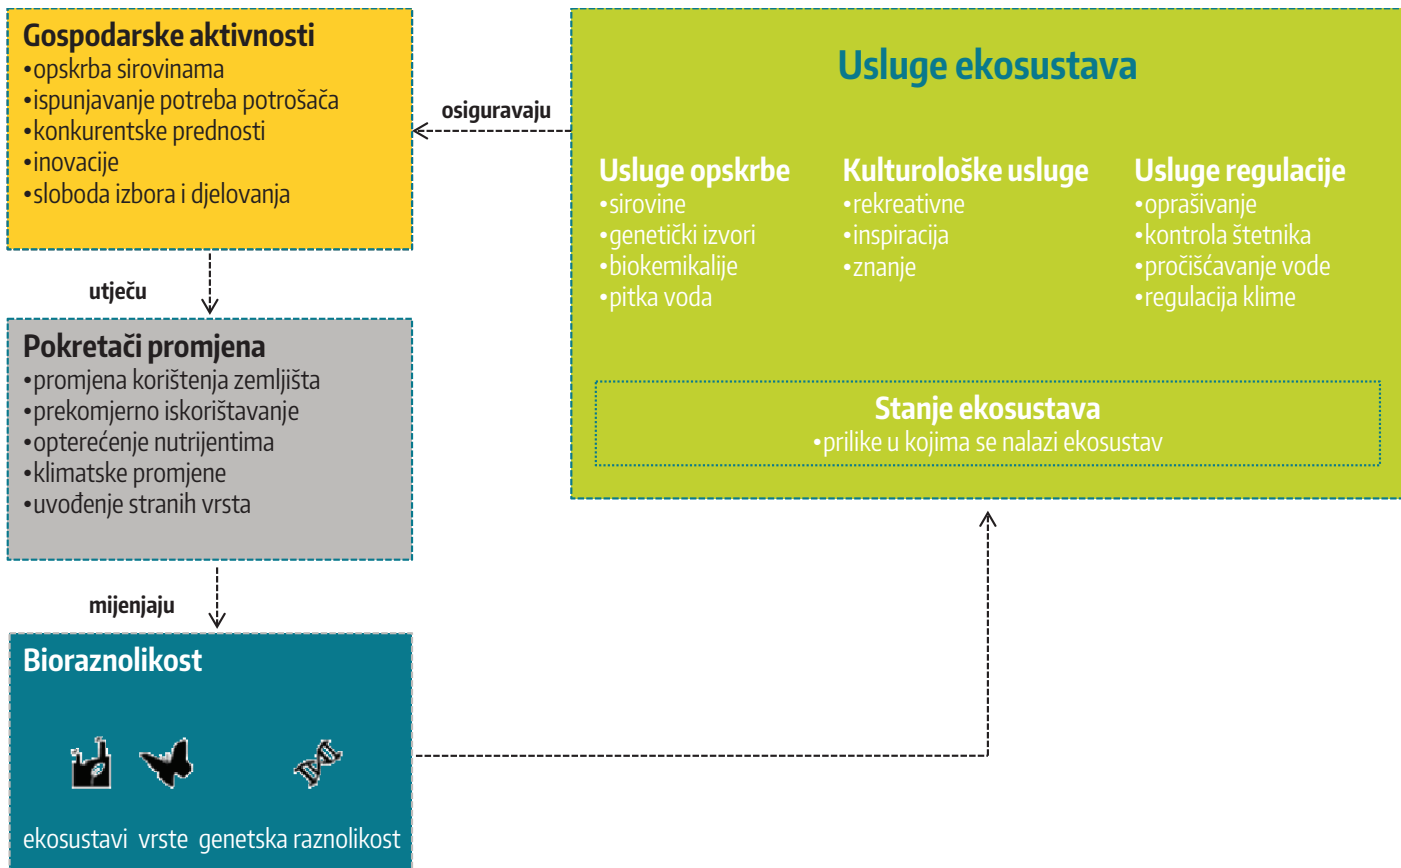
Gospodarske aktivnosti
•opskrba sirovinama
•ispunjavanje potreba potrošača
•konkurentske prednosti
•inovacije
•sloboda izbora i djelovanja

osiguravaju

Usluge ekosustava

Usluge opskrbe
•sirovine
•genetički izvori
•biokemikalije
•pitka voda

Kulturološke usluge
•rekreativne
•inspiracija
•znanje

Usluge regulacije
•oprašivanje
•kontrola štetnika
•pročišćavanje vode
•regulacija klime

Stanje ekosustava
•prilike u kojima se nalazi ekosustav

utječu

Pokretači promjena
•promjena korištenja zemljišta
•prekomjerno iskorištavanje
•opterećenje nutrijentima
•klimatske promjene
•uvođenje stranih vrsta

mijenjaju

Bioraznolikost

ekosustavi vrste genetska raznolikost